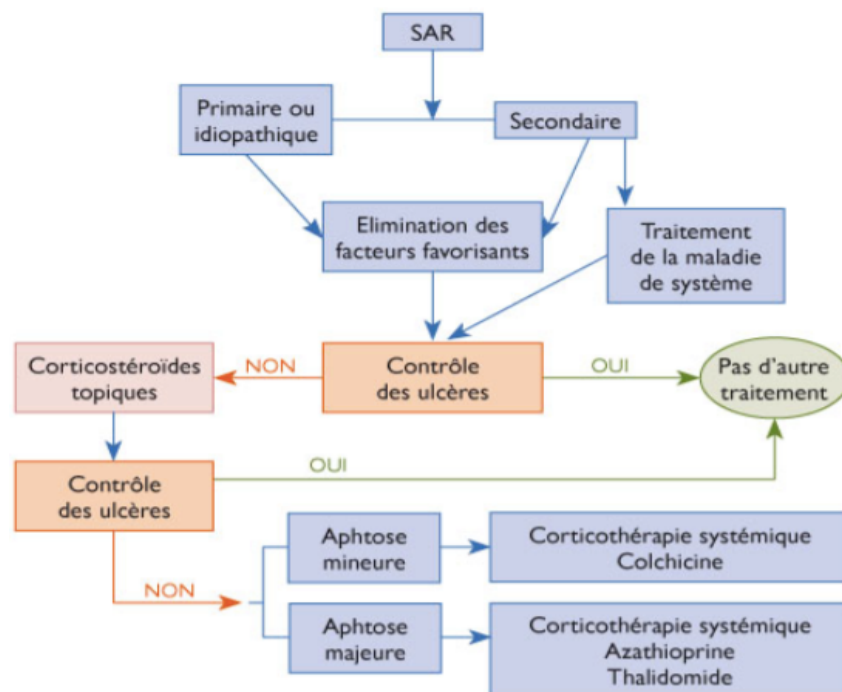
SAR

Primaire ou idiopathique

Secondaire

Elimination des facteurs favorisants

Traitement de la maladie de système

Corticostéroïdes topiques

NON

Contrôle des ulcères

OUI

Pas d'autre traitement

Contrôle des ulcères

OUI

NON

Aphtose mineure

Corticothérapie systémique
Colchicine

Aphtose majeure

Corticothérapie systémique
Azathioprine
Thalidomide